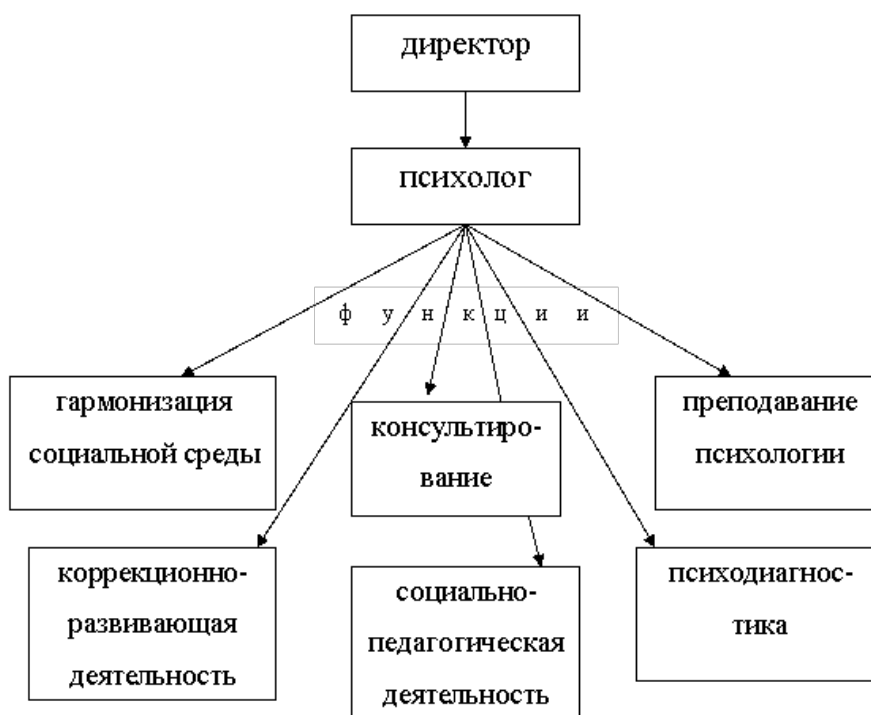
директор

психолог

ф у н к ц и и

гармонизация социальной среды

консультирование

преподавание психологии

коррекционно-развивающая деятельность

социально-педагогическая деятельность

психодиагностика